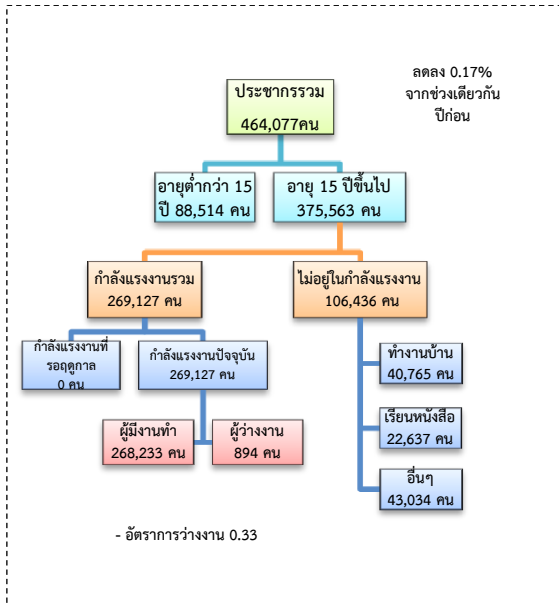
ลดลง 0.17%
จากช่วงเดียวกัน
ปีก่อน

ประชากรรวม
464,077คน

อายุต่ำกว่า 15 ปี 88,514 คน

อายุ 15 ปีขึ้นไป
375,563 คน

กำลังแรงงานรวม
269,127 คน

ไม่อยู่ในกำลังแรงงาน
106,436 คน

กำลังแรงงานที่รอฤดูกาล
0 คน

กำลังแรงงานปัจจุบัน
269,127 คน

ทำงานบ้าน
40,765 คน

เรียนหนังสือ
22,637 คน

อื่นๆ
43,034 คน

ผู้มีงานทำ
268,233 คน

ผู้ว่างงาน
894 คน

- อัตราการว่างงาน 0.33